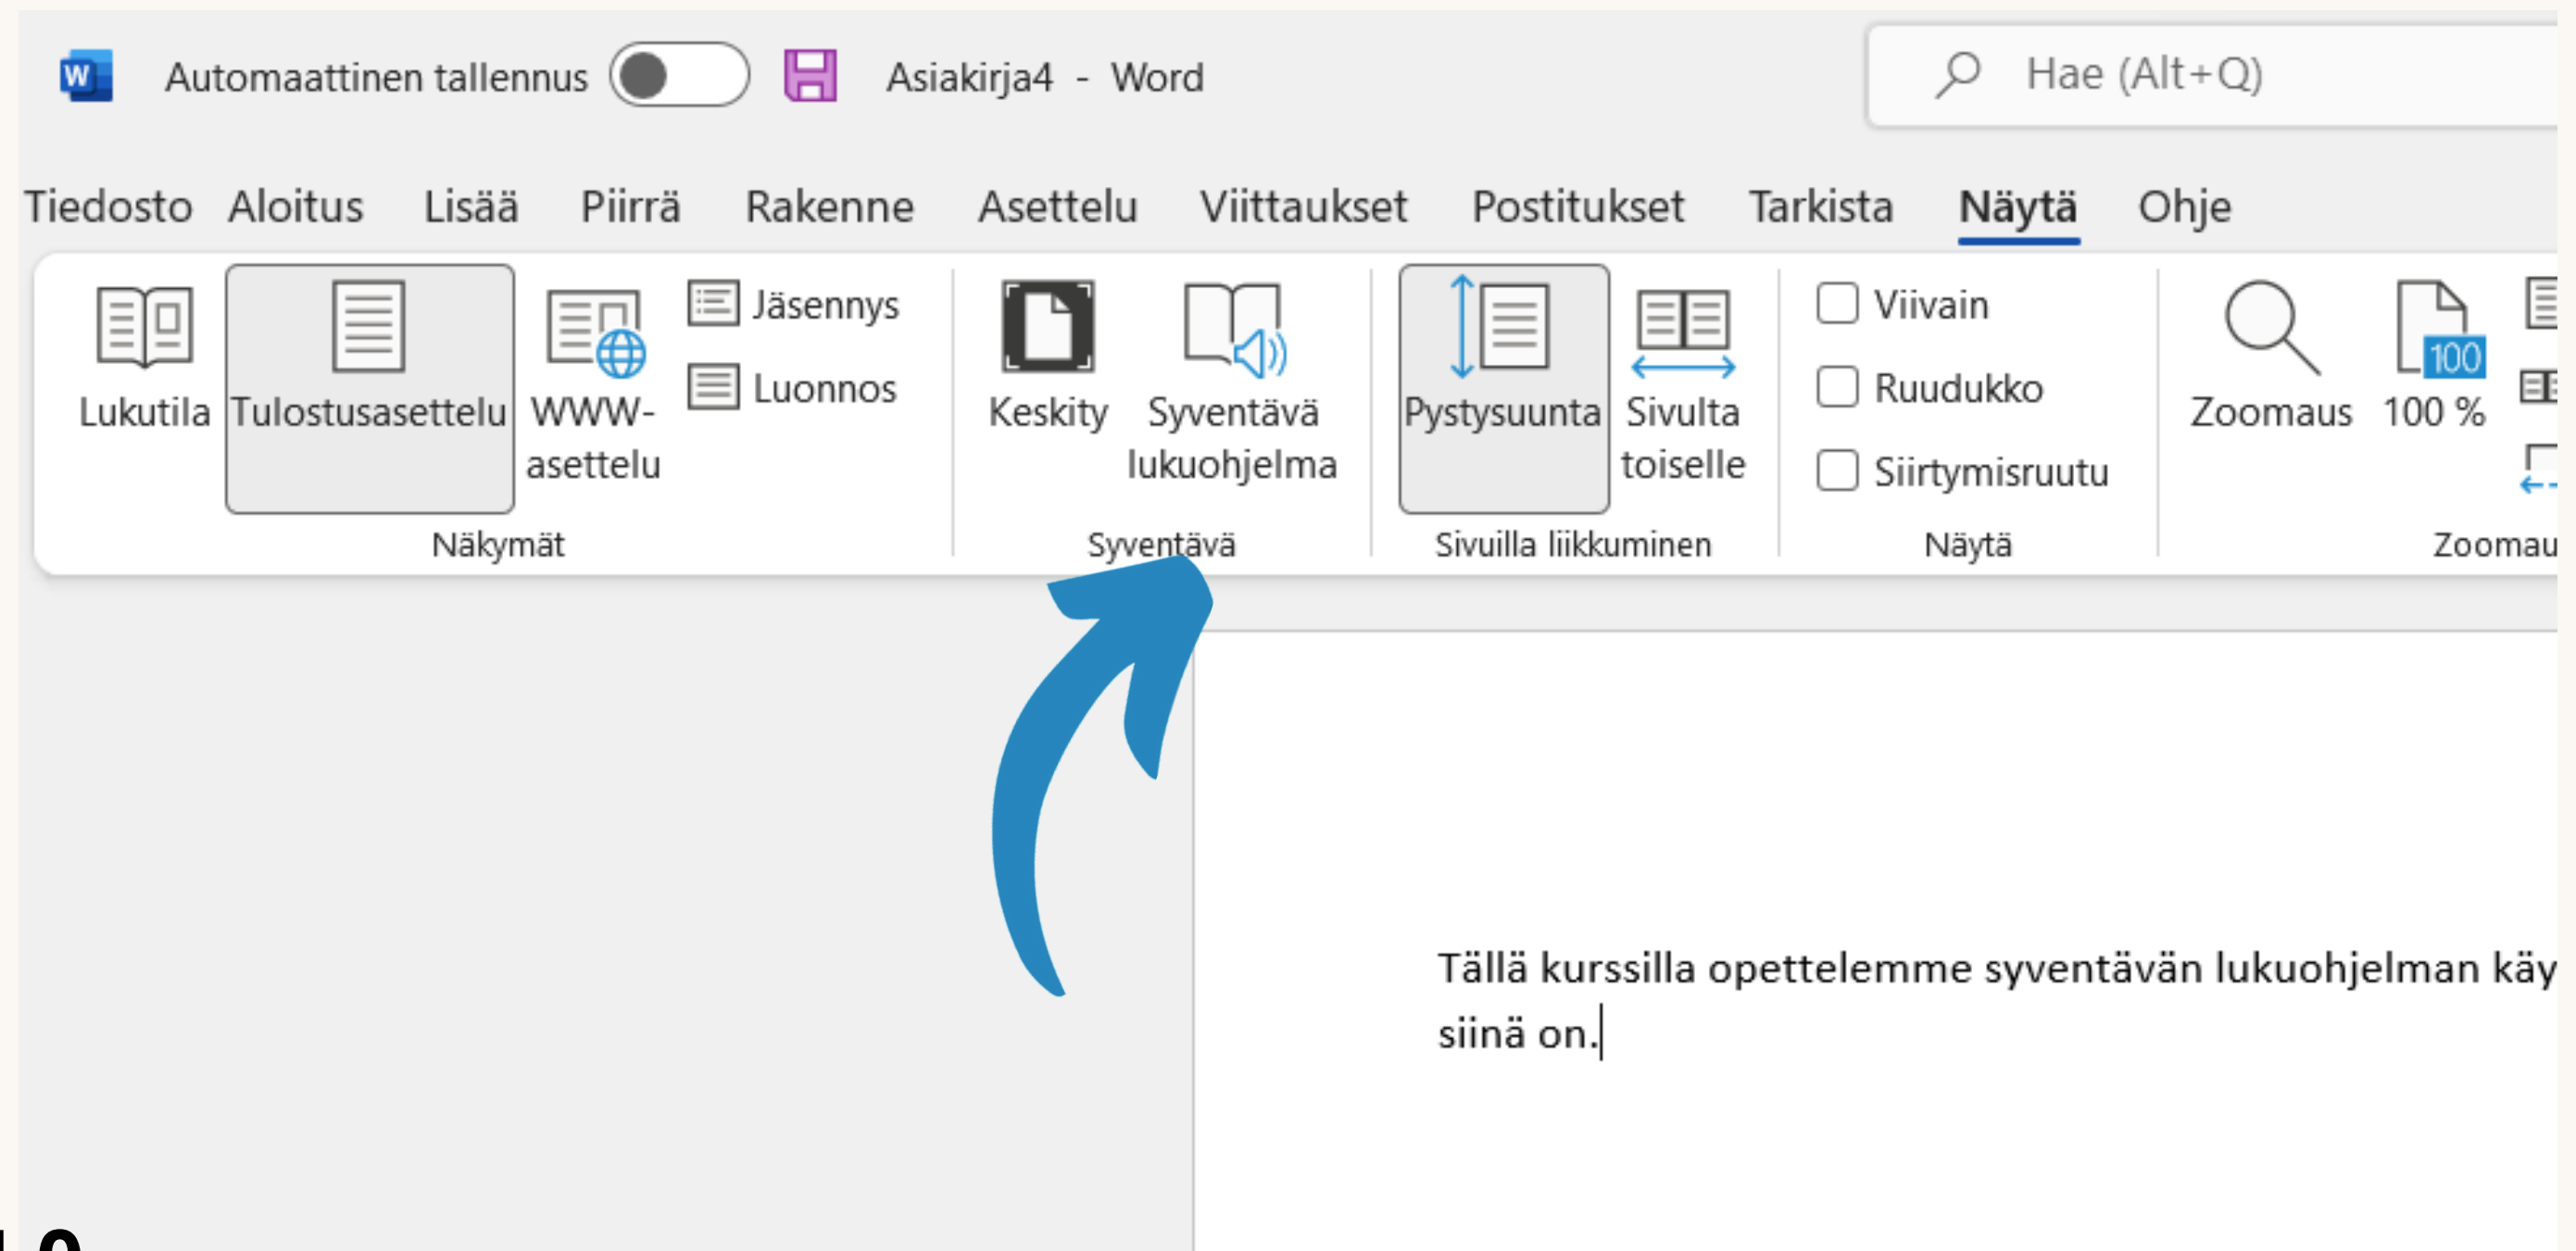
Automaattinen tallennus Asiakirja4 - Word

Hae (Alt+Q)

Tiedosto Aloitus Lisää Piirrä Rakenne Asettelu Viittaukset Postitukset Tarkista Näytä Ohje

Lukutila Tulostusasettelu WWW-asettelu Jäsennys Luonnos
Näkymät

Keskity Syventävä lukuohjelma
Syventävä

Pystysuunta Sivulta toiselle
Sivuilla liikkuminen

Viivain Ruudukko Siirtymisruutu
Näytä

Zoomaus 100 %
Zoomau

Tällä kurssilla opettelemme syventävän lukuohjelman käy
siinä on.